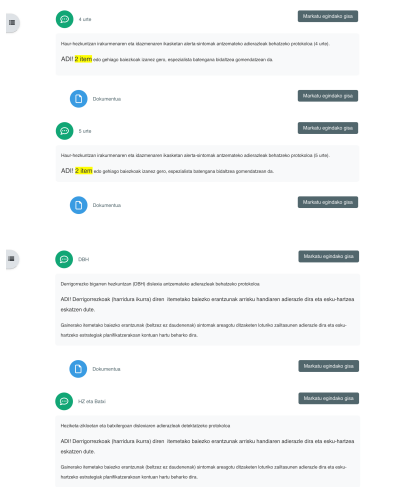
4 urte

Markatu egindako gisa

Haur-hezkuntzan irakurmenaren eta idazmenaren ikasketan alerta-sintomak antzemateko adierazleak behatzeko protokoloa (4 urte).

ADI! 2 item edo gehiago baiezkoak izanez gero, espezialista batengana bideratzea gomendatzen da.

Dokumentua

Markatu egindako gisa

5 urte

Markatu egindako gisa

Haur-hezkuntzan irakurmenaren eta idazmenaren ikasketan alerta-sintomak antzemateko adierazleak behatzeko protokoloa (5 urte).

ADI! 2 item edo gehiago baiezkoak izanez gero, espezialista batengana bideratzea gomendatzen da.

Dokumentua

Markatu egindako gisa

DBH

Markatu egindako gisa

Derrigorrezko bigarren hezkuntzan (DBH) dislexia antzemateko adierazleak behatzeko protokoloa.

ADI! Derrigorrezkoak (harridura ikurra) diren itemetako baiezko erantzunak arrisku handiaren adierazle dira eta esku-hartzea eskatzen dute.

Gainerako itemetako baiezko erantzunak (beltzez ez daudenenak) sintomak areagotu ditzaketen lotutako zailtasunen adierazle dira eta esku-hartzeko estrategiak planifikatzerakoan kontuan hartu beharko dira.

Dokumentua

Markatu egindako gisa

HZ eta Batx

Markatu egindako gisa

Heziketa zikloetan eta batxilergoan dislexiaren adierazleak detektatzeko protokoloa

ADI! Derrigorrezkoak (harridura ikurra) diren itemetako baiezko erantzunak arrisku handiaren adierazle dira eta esku-hartzea eskatzen dute.

Gainerako itemetako baiezko erantzunak (beltzez ez daudenenak) sintomak areagotu ditzaketen lotutako zailtasunen adierazle dira eta esku-hartzeko estrategiak planifikatzerakoan kontuan hartu beharko dira.